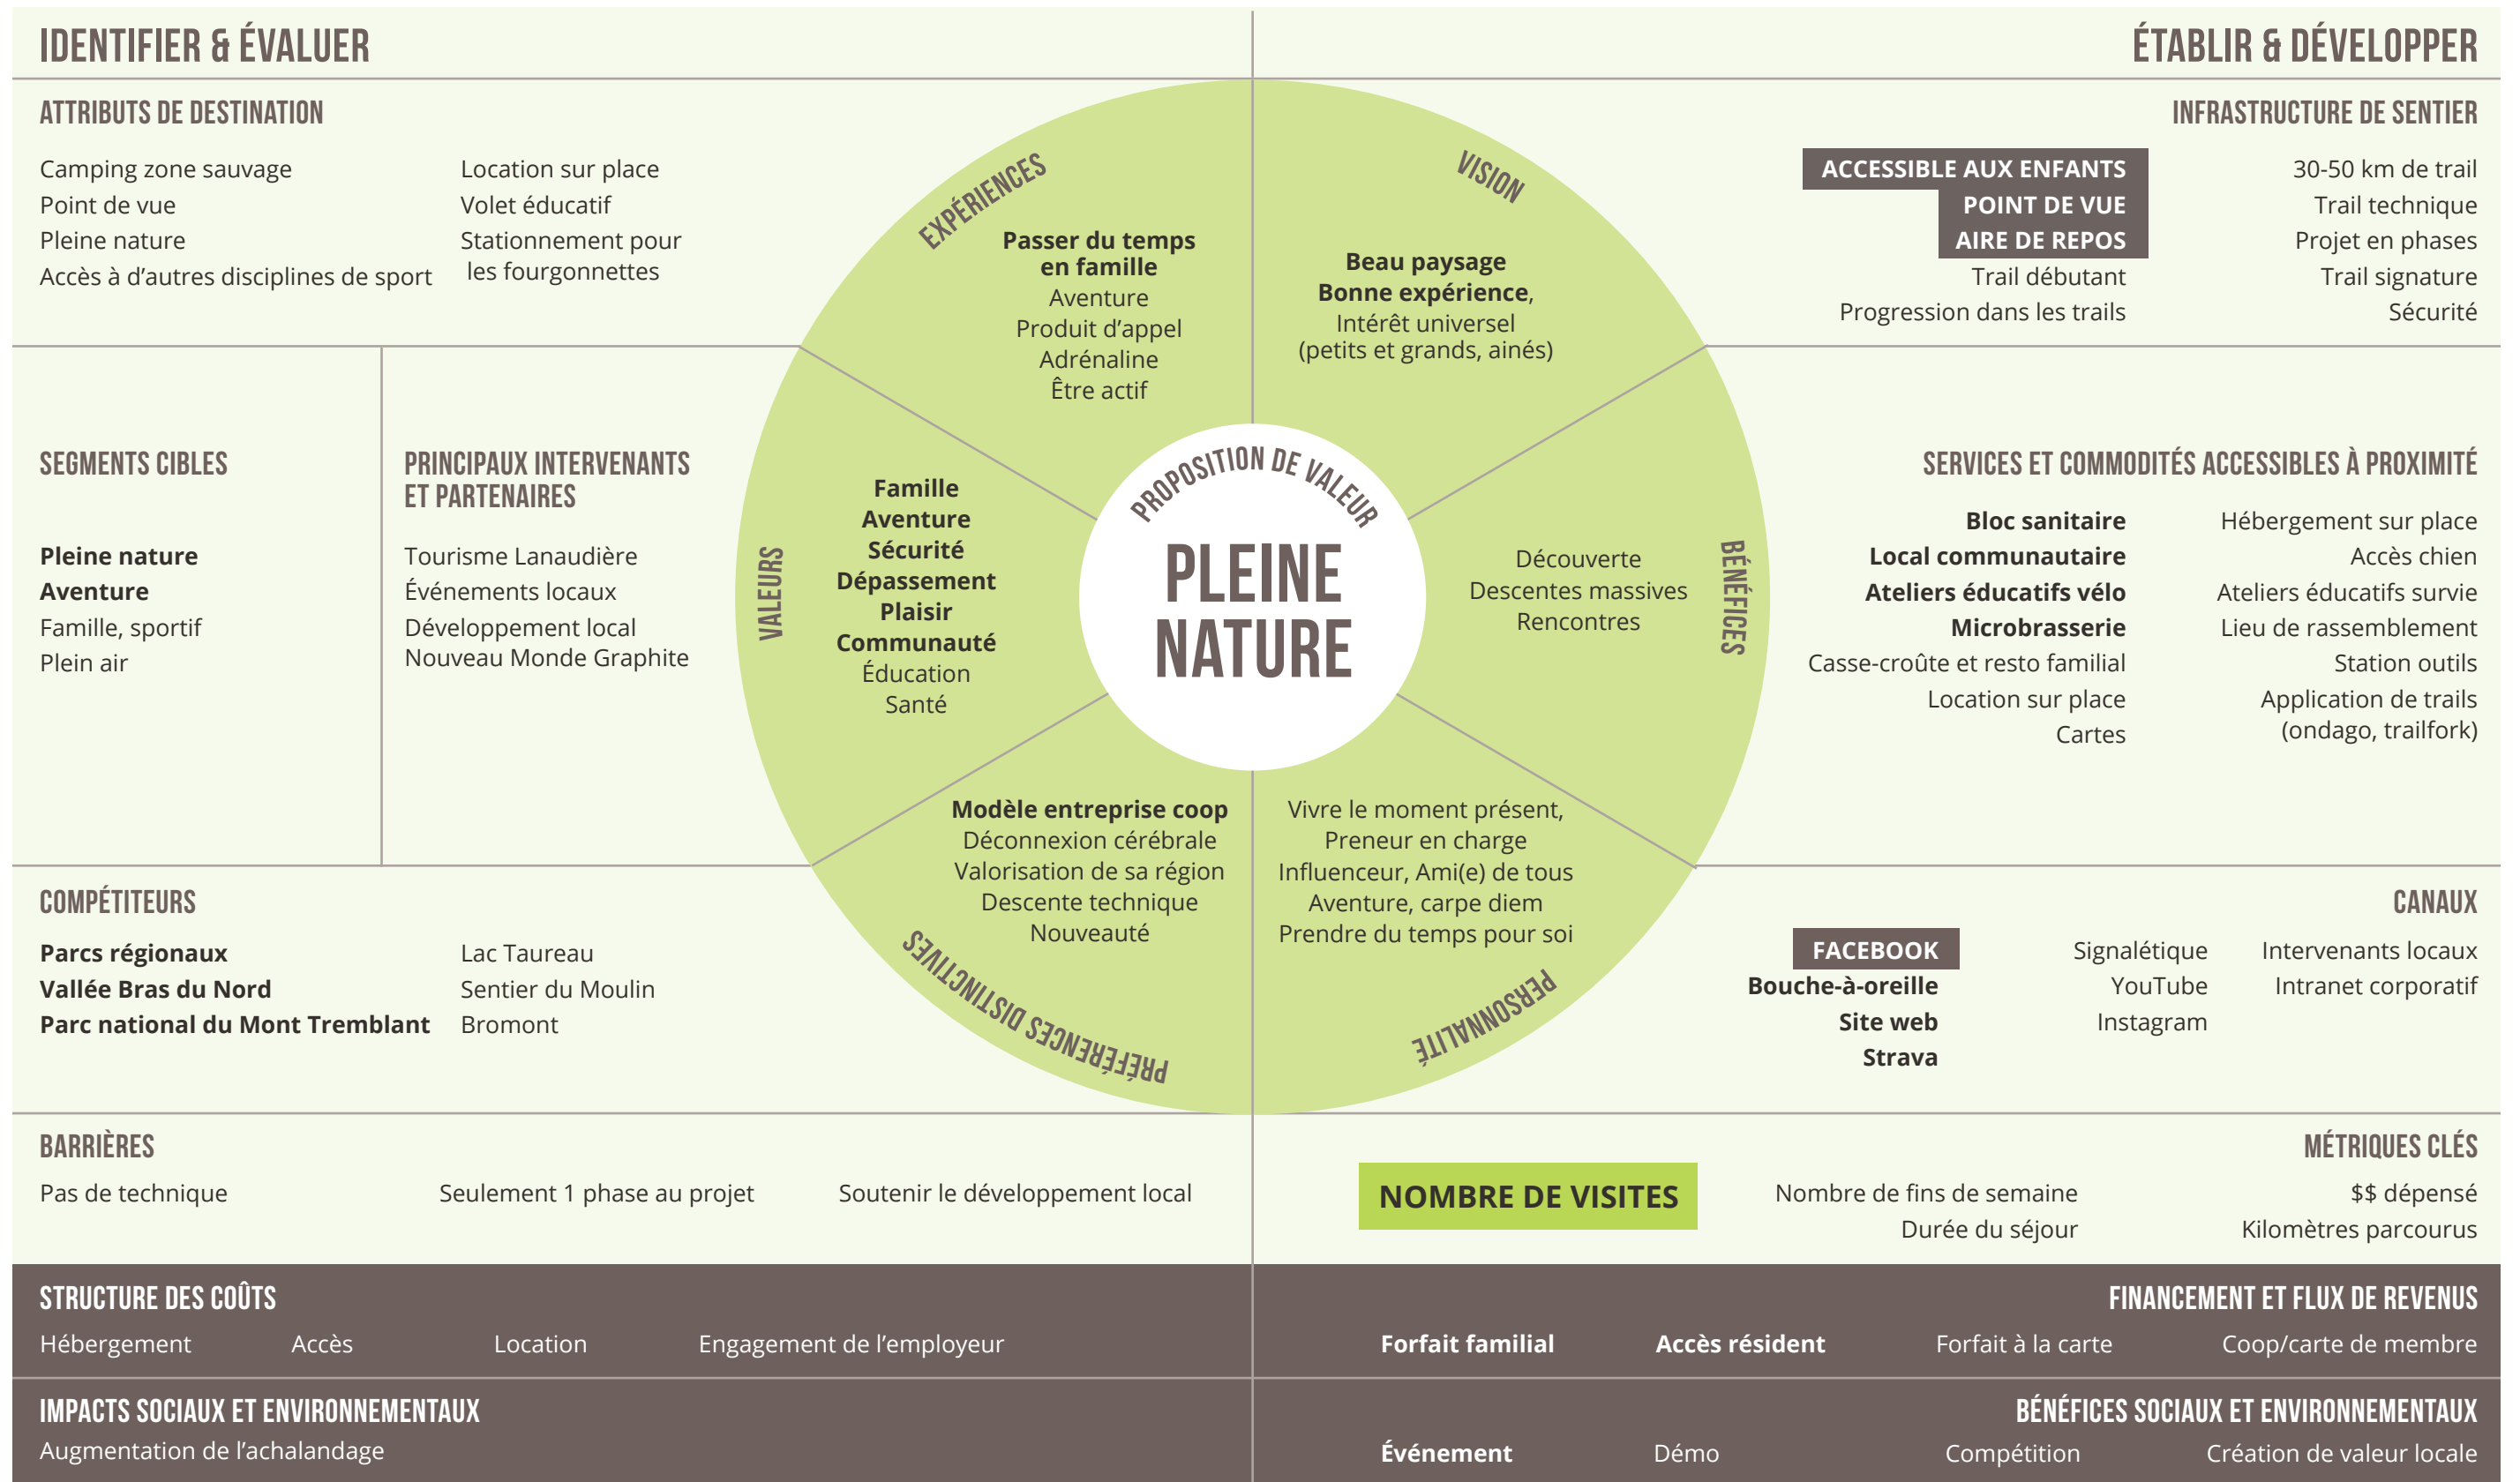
IDENTIFIER & ÉVALUER

ÉTABLIR & DÉVELOPPER

ATTRIBUTS DE DESTINATION

Camping zone sauvage
Point de vue
Pleine nature
Accès à d'autres disciplines de sport

Location sur place
Volet éducatif
Stationnement pour les fourgonnettes

INFRASTRUCTURE DE SENTIER

ACCESSIBLE AUX ENFANTS
POINT DE VUE
AIRE DE REPOS
Trail débutant
Progression dans les trails

30-50 km de trail
Trail technique
Projet en phases
Trail signature
Sécurité

EXPÉRIENCES

Passer du temps en famille
Aventure
Produit d'appel
Adrénaline
Être actif

VISION

Beau paysage
Bonne expérience,
Intérêt universel
(petits et grands, ainés)

SEGMENTS CIBLES

Pleine nature
Aventure
Famille, sportif
Plein air

PRINCIPAUX INTERVENANTS ET PARTENAIRES

Tourisme Lanaudière
Événements locaux
Développement local
Nouveau Monde Graphite

VALEURS

Famille
Aventure
Sécurité
Dépassement
Plaisir
Communauté
Éducation
Santé

PROPOSITION DE VALEUR

PLEINE NATURE

Découverte
Descentes massives
Rencontres

BÉNÉFICES

SERVICES ET COMMODITÉS ACCESSIBLES À PROXIMITÉ

Bloc sanitaire
Local communautaire
Ateliers éducatifs vélo
Microbrasserie
Casse-croûte et resto familial
Location sur place
Cartes

Hébergement sur place
Accès chien
Ateliers éducatifs survie
Lieu de rassemblement
Station outils
Application de trails (ondago, trailfork)

Modèle entreprise coop
Déconnexion cérébrale
Valorisation de sa région
Descente technique
Nouveauté

PRÉFÉRENCES DISTINCTIVES

Vivre le moment présent,
Preneur en charge
Influenceur, Ami(e) de tous
Aventure, carpe diem
Prendre du temps pour soi

PERSONNALITÉ

COMPÉTITEURS

Parcs régionaux
Vallée Bras du Nord
Parc national du Mont Tremblant

Lac Taureau
Sentier du Moulin
Bromont

CANAUX

FACEBOOK
Bouche-à-oreille
Site web
Strava

Signalétique
YouTube
Instagram

Intervenants locaux
Intranet corporatif

BARRIÈRES

Pas de technique
Seulement 1 phase au projet
Soutenir le développement local

MÉTRIQUES CLÉS

NOMBRE DE VISITES
Nombre de fins de semaine
Durée du séjour
$$ dépensé
Kilomètres parcourus

STRUCTURE DES COÛTS

Hébergement
Accès
Location
Engagement de l'employeur

FINANCEMENT ET FLUX DE REVENUS

Forfait familial
Accès résident
Forfait à la carte
Coop/carte de membre

IMPACTS SOCIAUX ET ENVIRONNEMENTAUX

Augmentation de l'achalandage

BÉNÉFICES SOCIAUX ET ENVIRONNEMENTAUX

Événement
Démo
Compétition
Création de valeur locale